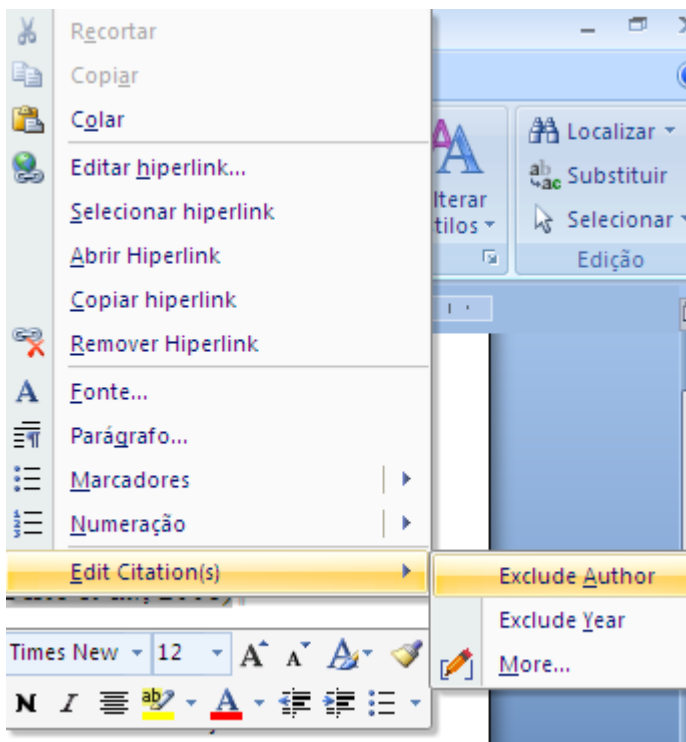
Recortar
Copiar
Colar
Editar hiperlink...
Selecionar hiperlink
Abrir Hiperlink
Copiar hiperlink
Remover Hiperlink
Fonte...
Parágrafo...
Marcadores
Numeração
Edit Citation(s)

Exclude Author
Exclude Year
More...

Alterar Estilos
Localizar
Substituir
Selecionar
Edição

Times New 12
N I A